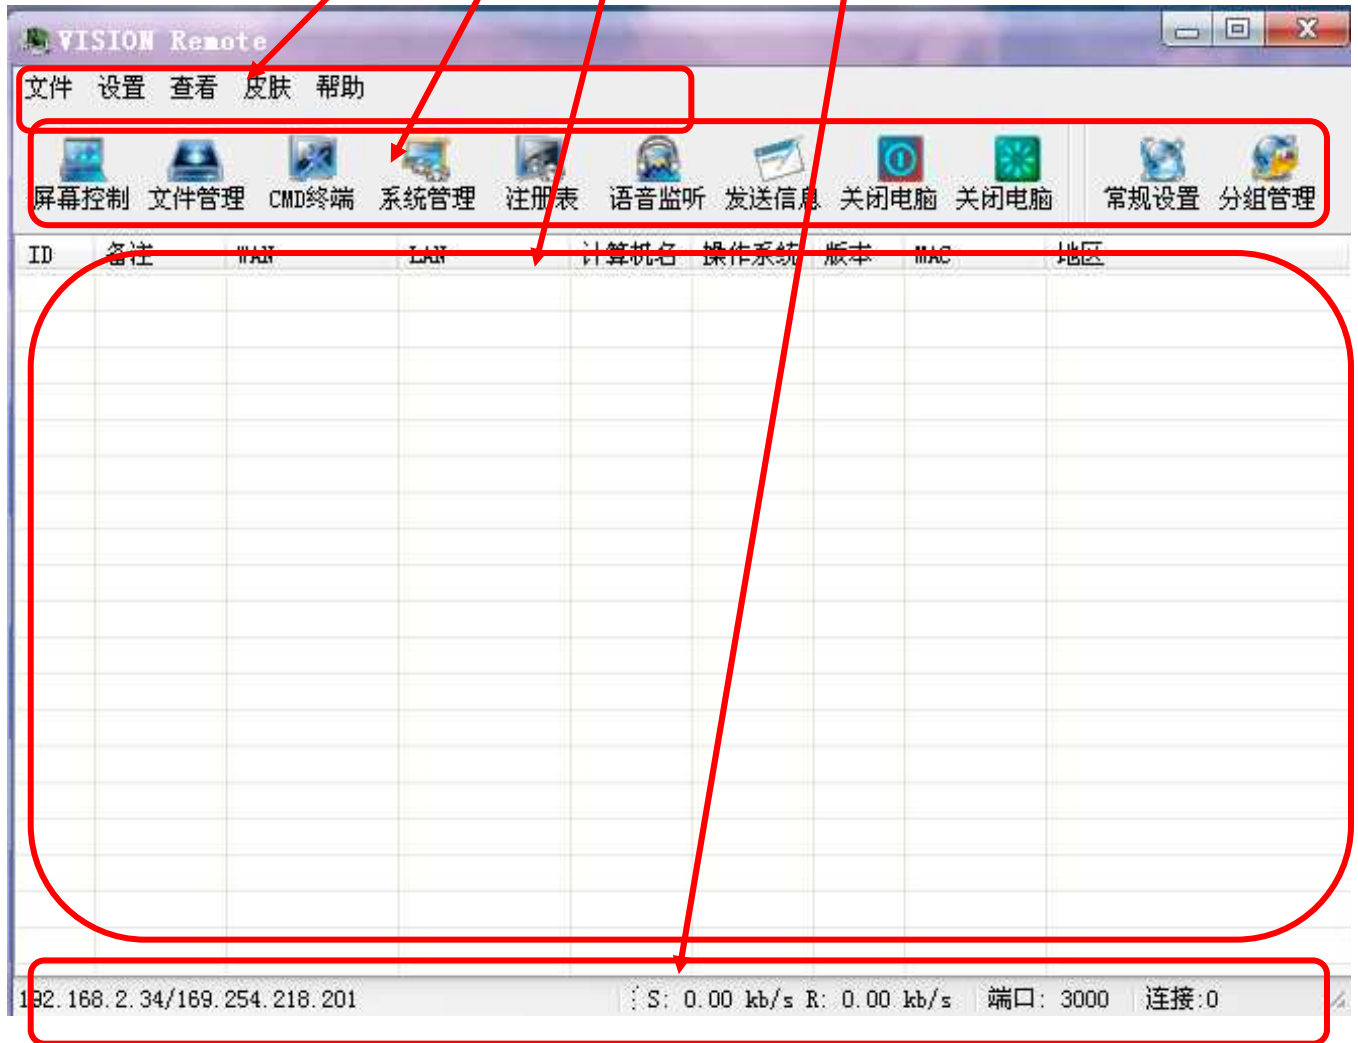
VISION Remote

文件 设置 查看 皮肤 帮助

屏幕控制 文件管理 CMD终端 系统管理 注册表 语音监听 发送信息 关闭电脑 关闭电脑 常规设置 分组管理

| ID | 备注 | WAN | LAN | 计算机名 | 操作系统 | 版本 | MAC | 地区 |
|---|---|---|---|---|---|---|---|---|

192.168.2.34/169.254.218.201 S: 0.00 kb/s R: 0.00 kb/s 端口: 3000 连接:0